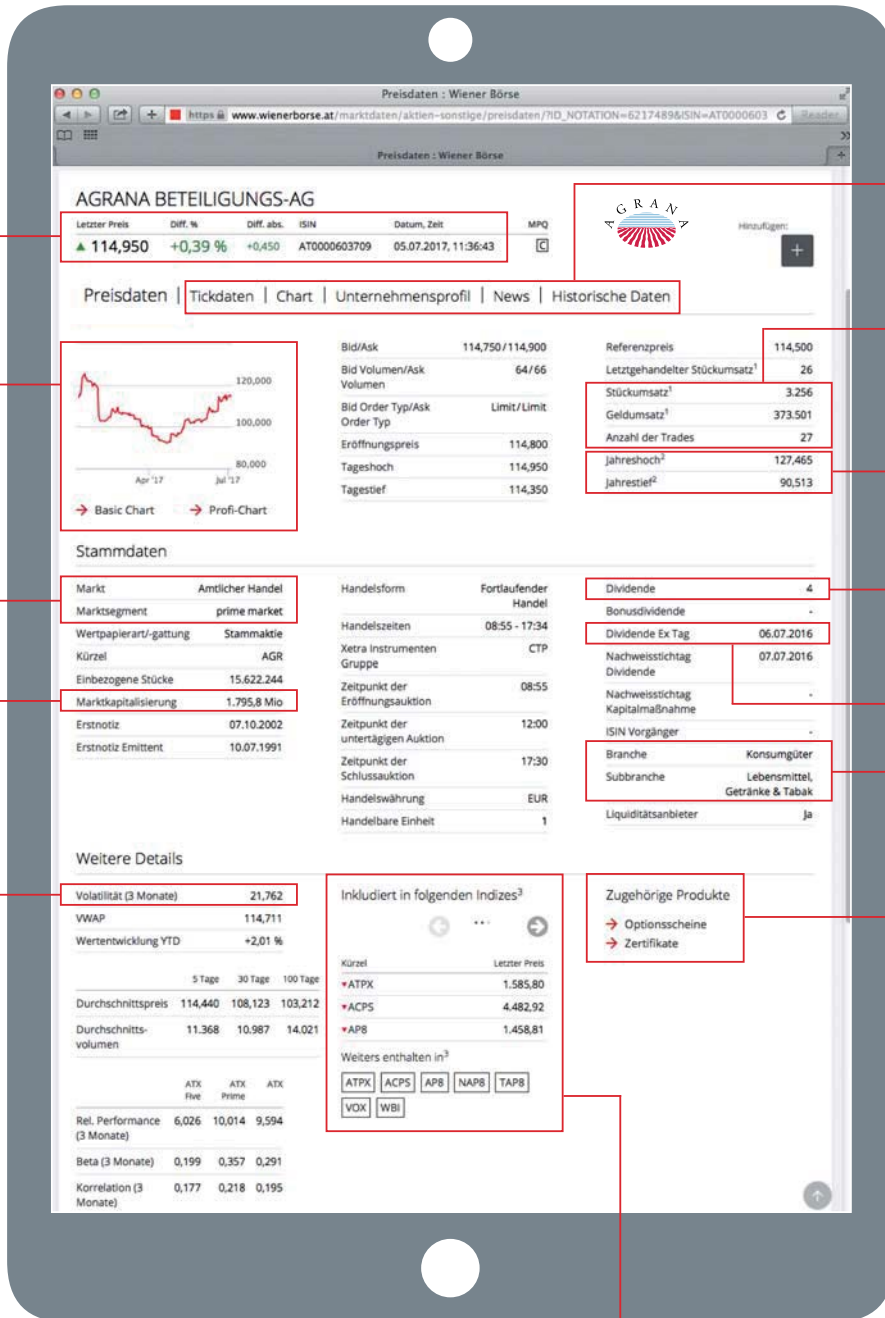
Preisdaten : Wiener Börse

https www.wienerborse.at/marktdaten/aktien-sonstige/preisdaten/?ID_NOTATION=6217489&ISIN=AT0000603

Reader

Preisdaten : Wiener Börse

AGRANA BETEILIGUNGS-AG

| Letzter Preis | Diff. % | Diff. abs. | ISIN | Datum, Zeit | MPQ |
|---|---|---|---|---|---|
| ▲ 114,950 | +0,39 % | +0,450 | AT0000603709 | 05.07.2017, 11:36:43 | C |

AGRANA

Hinzufügen:

+

Preisdaten | Tickdaten | Chart | Unternehmensprofil | News | Historische Daten

120,000
100,000
80,000
Apr '17
Jul '17

→ Basic Chart → Profi-Chart

| | |
|---|---|
| Bid/Ask | 114,750/114,900 |
| Bid Volumen/Ask Volumen | 64/66 |
| Bid Order Typ/Ask Order Typ | Limit/Limit |
| Eröffnungspreis | 114,800 |
| Tageshoch | 114,950 |
| Tagestief | 114,350 |

| | |
|---|---|
| Referenzpreis | 114,500 |
| Letztgehandelter Stückumsatz$^1$ | 26 |
| Stückumsatz$^1$ | 3.256 |
| Geldumsatz$^1$ | 373.501 |
| Anzahl der Trades | 27 |
| Jahreshoch$^2$ | 127,465 |
| Jahrestief$^2$ | 90,513 |

Stammdaten

| | |
|---|---|
| Markt | Amtlicher Handel |
| Marktsegment | prime market |
| Wertpapierart/-gattung | Stammaktie |
| Kürzel | AGR |
| Einbezogene Stücke | 15.622.244 |
| Marktkapitalisierung | 1.795,8 Mio |
| Erstnotiz | 07.10.2002 |
| Erstnotiz Emittent | 10.07.1991 |

| | |
|---|---|
| Handelsform | Fortlaufender Handel |
| Handelszeiten | 08:55 - 17:34 |
| Xetra Instrumenten Gruppe | CTP |
| Zeitpunkt der Eröffnungsauktion | 08:55 |
| Zeitpunkt der untertägigen Auktion | 12:00 |
| Zeitpunkt der Schlussauktion | 17:30 |
| Handelswährung | EUR |
| Handelbare Einheit | 1 |

| | |
|---|---|
| Dividende | 4 |
| Bonusdividende | - |
| Dividende Ex Tag | 06.07.2016 |
| Nachweisstichtag Dividende | 07.07.2016 |
| Nachweisstichtag Kapitalmaßnahme | - |
| ISIN Vorgänger | - |
| Branche | Konsumgüter |
| Subbranche | Lebensmittel, Getränke & Tabak |
| Liquiditätsanbieter | Ja |

Weitere Details

| | |
|---|---|
| Volatilität (3 Monate) | 21,762 |
| VWAP | 114,711 |
| Wertentwicklung YTD | +2,01 % |

| | 5 Tage | 30 Tage | 100 Tage |
|---|---|---|---|
| Durchschnittspreis | 114,440 | 108,123 | 103,212 |
| Durchschnitts-volumen | 11.368 | 10.987 | 14.021 |

| | ATX Five | ATX Prime | ATX |
|---|---|---|---|
| Rel. Performance (3 Monate) | 6,026 | 10,014 | 9,594 |
| Beta (3 Monate) | 0,199 | 0,357 | 0,291 |
| Korrelation (3 Monate) | 0,177 | 0,218 | 0,195 |

Inkludiert in folgenden Indizes$^3$

| Kürzel | Letzter Preis |
|---|---|
| ▾ATPX | 1.585,80 |
| ▾ACPS | 4.482,92 |
| ▾AP8 | 1.458,81 |

Weiters enthalten in$^3$

ATPX ACPS AP8 NAP8 TAP8 VOX WBI

Zugehörige Produkte

→ Optionsscheine
→ Zertifikate